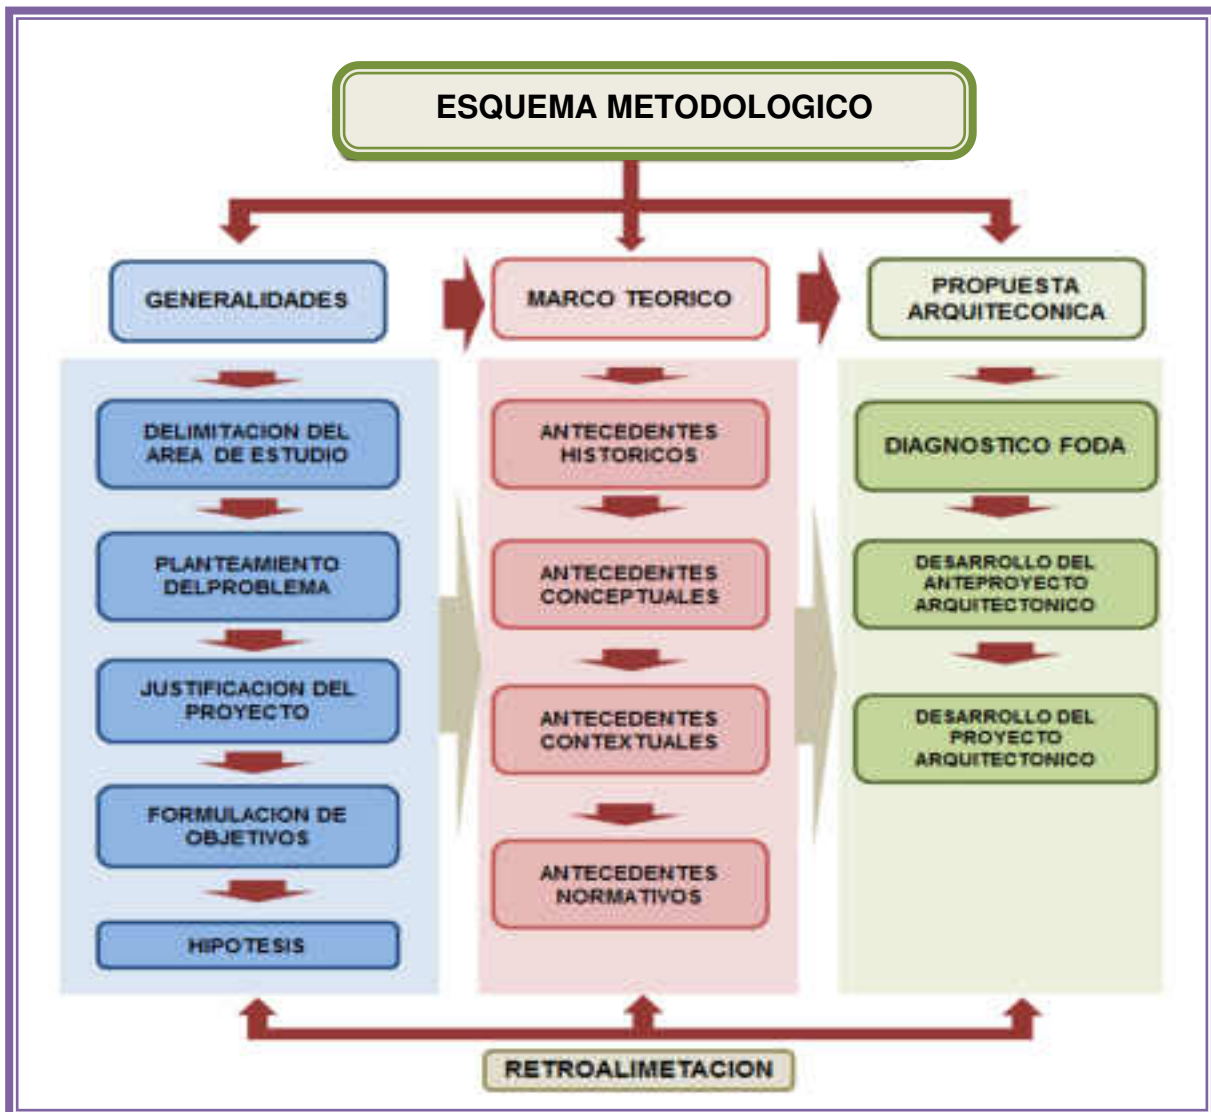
ESQUEMA METODOLOGICO

GENERALIDADES

DELIMITACION DEL AREA DE ESTUDIO

PLANTEAMIENTO DELPROBLEMA

JUSTIFICACION DEL PROYECTO

FORMULACION DE OBJETIVOS

HIPOTESIS

MARCO TEORICO

ANTECEDENTES HISTORICOS

ANTECEDENTES CONCEPTUALES

ANTECEDENTES CONTEXTUALES

ANTECEDENTES NORMATIVOS

PROPUESTA ARQUITECONICA

DIAGNOSTICO FODA

DESARROLLO DEL ANTEPROYECTO ARQUITECTONICO

DESARROLLO DEL PROYECTO ARQUITECTONICO

RETROALIMETACION